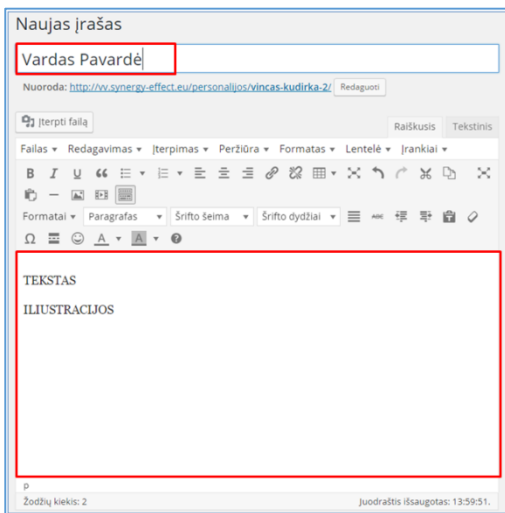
Naujas įrašas

Vardas Pavardė

Nuoroda: http://vv.synergy-effect.eu/personalijos/vincas-kudirka-2/ Redaguoti

Įterpti failą

Raiškusis Tekstinis

Failas ▾ Redagavimas ▾ Įterpimas ▾ Peržiūra ▾ Formatas ▾ Lentelė ▾ Įrankiai ▾

B I U

Formatai ▾ Paragrafas ▾ Šrifto šeima ▾ Šrifto dydžiai ▾

Ω A ▾ A ▾

TEKSTAS

ILIUSTRACIJOS

p

Žodžių kiekis: 2

Juodraštis išsaugotas: 13:59:51.